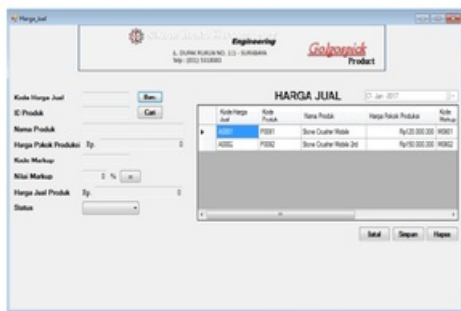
Harga_Jual

Engineering
JL. DUPAK RUKUN NO. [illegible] - SURABAYA
Telp : (031) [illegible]

Golgonzick Product

Kode Harga Jual
Baru
ID Produk
Cari
Nama Produk
Harga Pokok Produksi Rp. 0
Kode Markup
Nilai Markup 0 % =
Harga Jual Produk Rp. 0
Status

HARGA JUAL

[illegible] Jan 2017

| | Kode Harga Jual | Kode Produk | Nama Produk | Harga Pokok Produksi | Kode Markup |
|---|---|---|---|---|---|
| ▸ | A0001 | P0001 | Stone Crusher Mobile | Rp120.000.000 | M0001 |
| | A0002 | P0002 | Stone Crusher Mobile 2nd | Rp150.000.000 | M0002 |

Batal Simpan Hapus